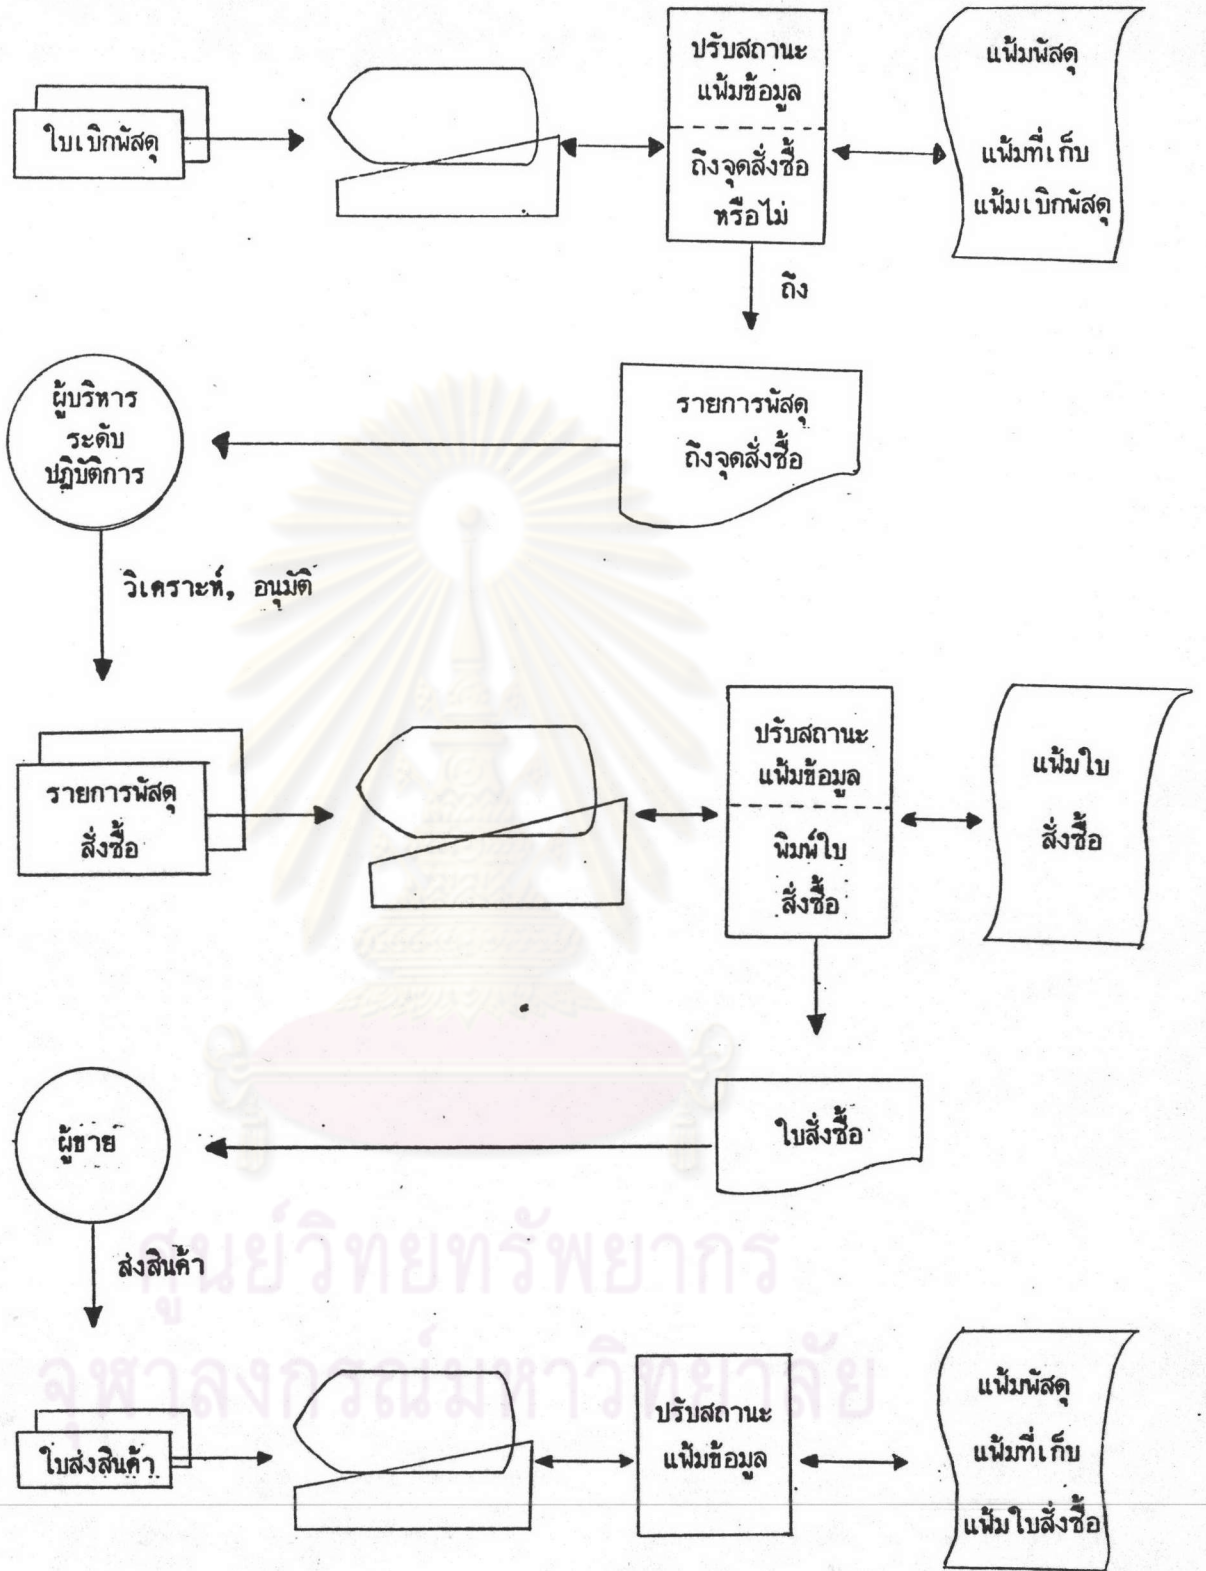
ใบเบิกพัสดุ

ปรับสถานะแฟ้มข้อมูล

ถึงจุดสั่งซื้อหรือไม่

แฟ้มพัสดุ

แฟ้มที่เก็บ

แฟ้มเบิกพัสดุ

ถึง

ผู้บริหารระดับปฏิบัติการ

รายการพัสดุถึงจุดสั่งซื้อ

วิเคราะห์, อนุมัติ

รายการพัสดุสั่งซื้อ

ปรับสถานะแฟ้มข้อมูล

พิมพ์ใบสั่งซื้อ

แฟ้มใบสั่งซื้อ

ผู้ขาย

ใบสั่งซื้อ

ส่งสินค้า

ใบส่งสินค้า

ปรับสถานะแฟ้มข้อมูล

แฟ้มพัสดุ

แฟ้มที่เก็บ

แฟ้มใบสั่งซื้อ

ศูนย์วิทยทรัพยากร

จุฬาลงกรณ์มหาวิทยาลัย